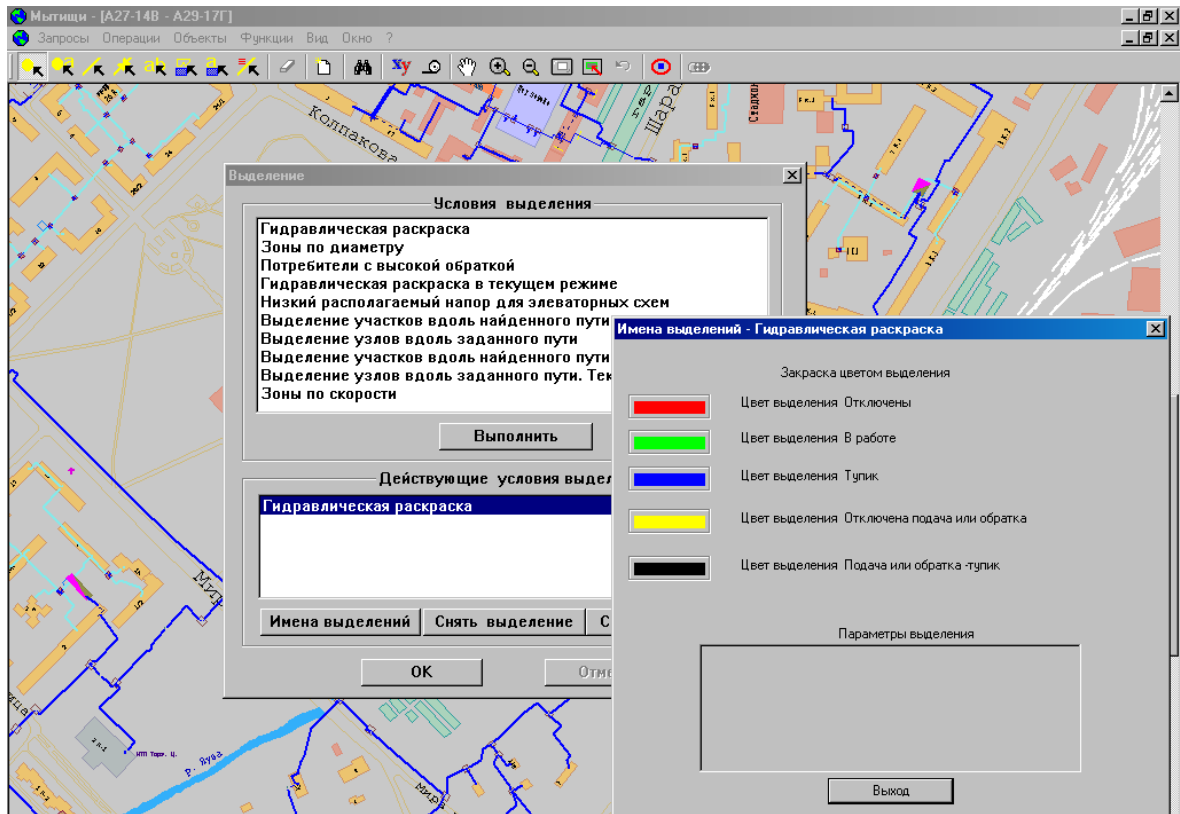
Мытищи - [А27-14В - А29-17Г]

Запросы Операции Объекты Функции Вид Окно ?

Колпакова

Шара

Выделение

Условия выделения

Гидравлическая раскраска
Зоны по диаметру
Потребители с высокой обраткой
Гидравлическая раскраска в текущем режиме
Низкий располагаемый напор для элеваторных схем
Выделение участков вдоль найденного пути
Выделение узлов вдоль заданного пути
Выделение участков вдоль найденного пути
Выделение узлов вдоль заданного пути. Тек
Зоны по скорости

Выполнить

Действующие условия выдел

Гидравлическая раскраска

Имена выделений

Снять выделение

С

OK

Отме

Имена выделений - Гидравлическая раскраска

Закраска цветом выделения

Цвет выделения Отключены

Цвет выделения В работе

Цвет выделения Тупик

Цвет выделения Отключена подача или обратка

Цвет выделения Подача или обратка -тупик

Параметры выделения

Выход

р. Яуза

Ми

Мир